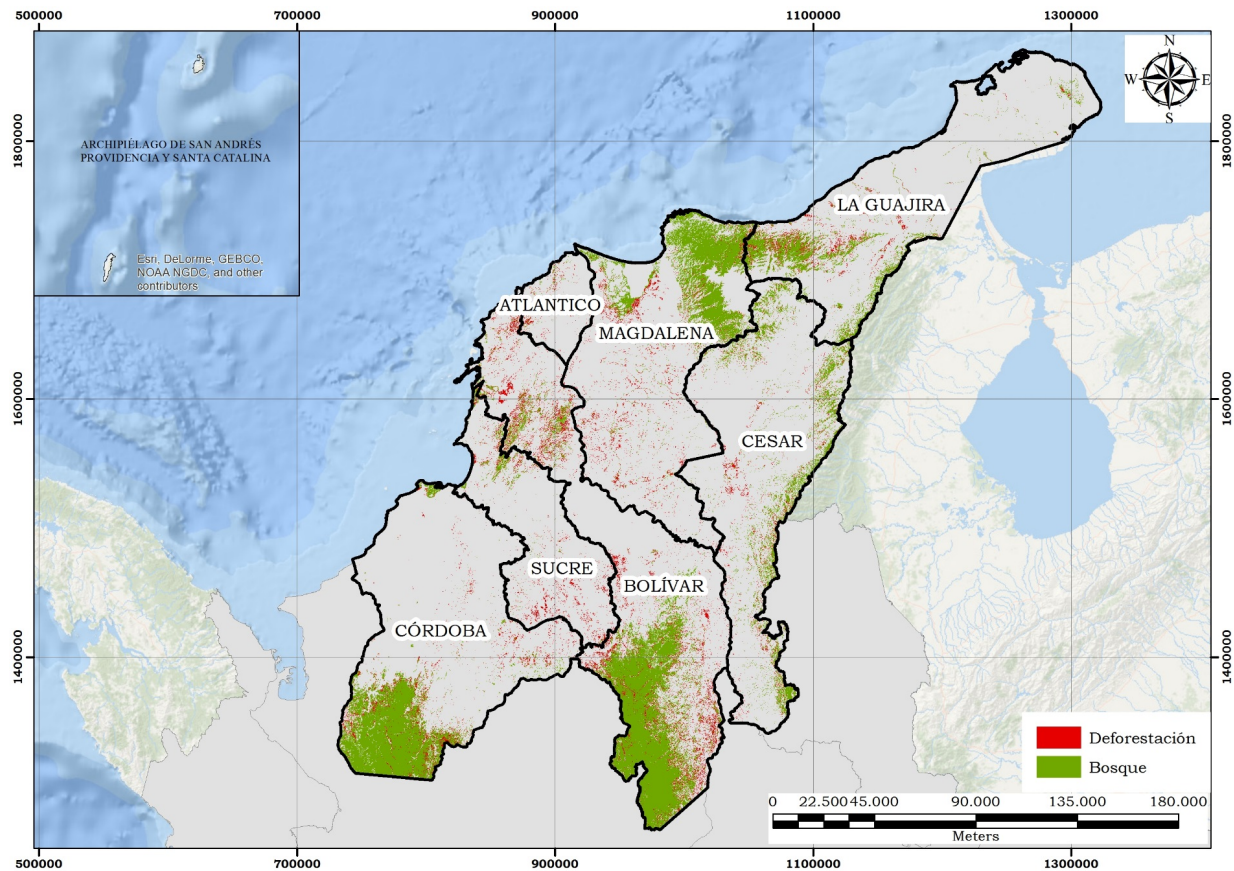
500000 700000 900000 1100000 1300000

ARCHIPIÉLAGO DE SAN ANDRÉS PROVIDENCIA Y SANTA CATALINA

Esri, DeLorme, GEBCO, NOAA NGDC, and other contributors

N
W E
S

1800000
1600000
1400000

LA GUAJIRA
ATLANTICO
MAGDALENA
CESAR
SUCRE
BOLÍVAR
CÓRDOBA

Deforestación
Bosque

0 22.500 45.000 90.000 135.000 180.000
Meters

500000 700000 900000 1100000 1300000